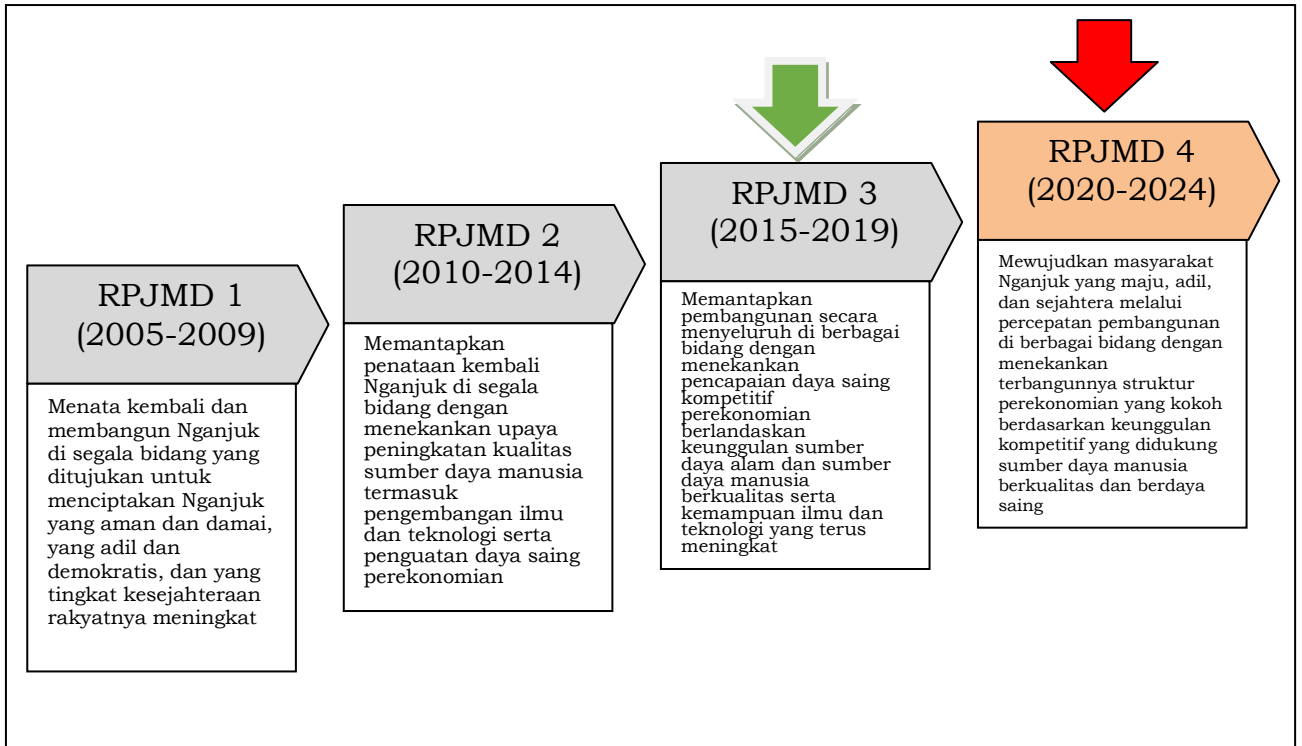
RPJMD 1
(2005-2009)

Menata kembali dan membangun Nganjuk di segala bidang yang ditujukan untuk menciptakan Nganjuk yang aman dan damai, yang adil dan demokratis, dan yang tingkat kesejahteraan rakyatnya meningkat

RPJMD 2
(2010-2014)

Memantapkan penataan kembali Nganjuk di segala bidang dengan menekankan upaya peningkatan kualitas sumber daya manusia termasuk pengembangan ilmu dan teknologi serta penguatan daya saing perekonomian

RPJMD 3
(2015-2019)

Memantapkan pembangunan secara menyeluruh di berbagai bidang dengan menekankan pencapaian daya saing kompetitif perekonomian berlandaskan keunggulan sumber daya alam dan sumber daya manusia berkualitas serta kemampuan ilmu dan teknologi yang terus meningkat

RPJMD 4
(2020-2024)

Mewujudkan masyarakat Nganjuk yang maju, adil, dan sejahtera melalui percepatan pembangunan di berbagai bidang dengan menekankan terbangunnya struktur perekonomian yang kokoh berdasarkan keunggulan kompetitif yang didukung sumber daya manusia berkualitas dan berdaya saing